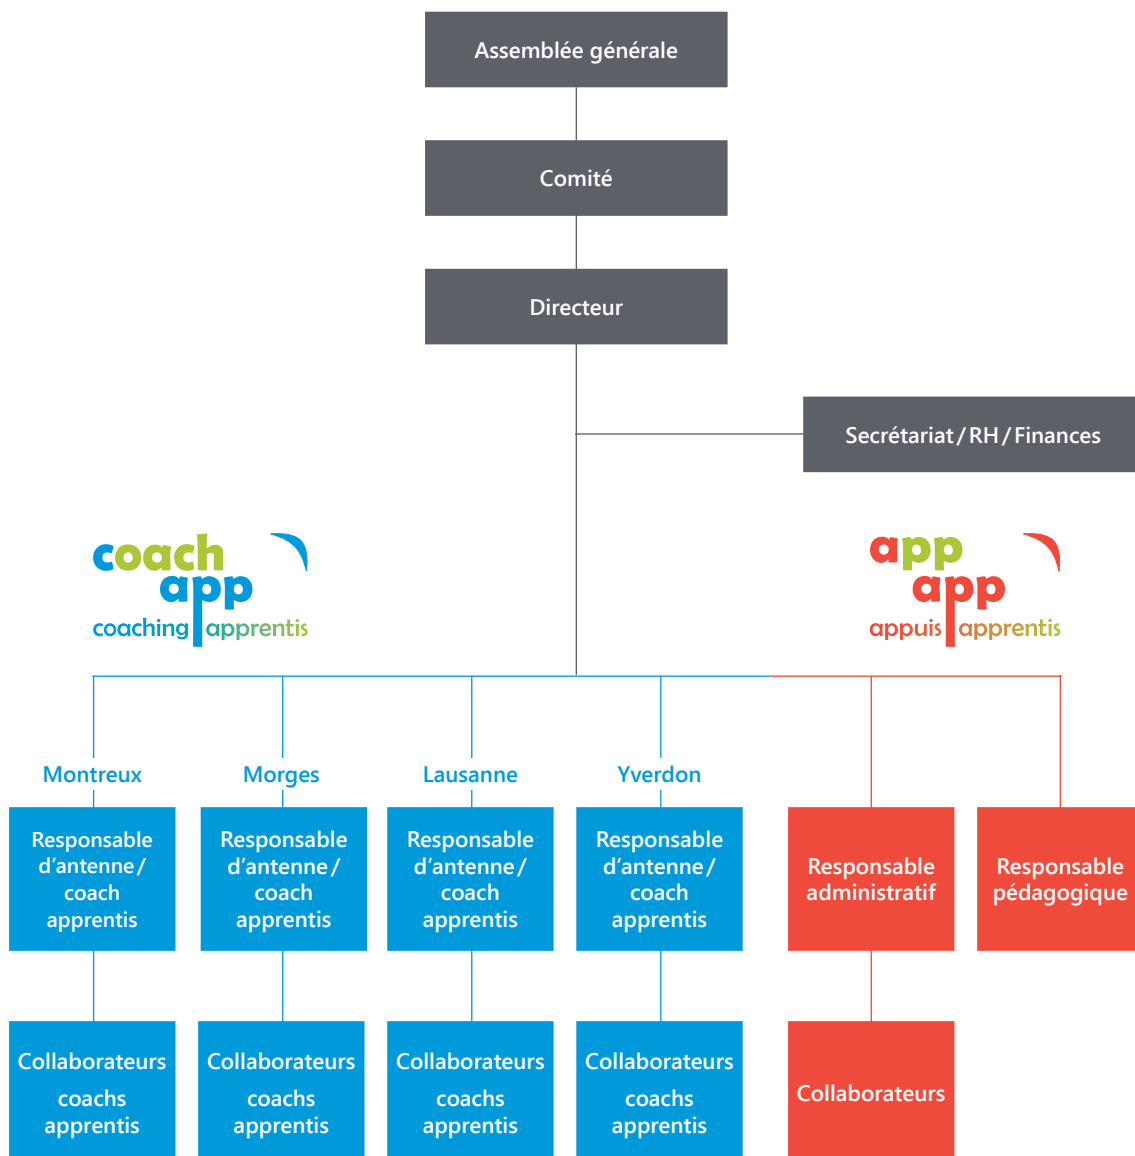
Assemblée générale

Comité

Directeur

Secrétariat / RH / Finances

coach app
coaching apprentis

app app
appuis apprentis

Montreux

Morges

Lausanne

Yverdon

Responsable d'antenne / coach apprentis

Responsable d'antenne / coach apprentis

Responsable d'antenne / coach apprentis

Responsable d'antenne / coach apprentis

Responsable administratif

Responsable pédagogique

Collaborateurs coachs apprentis

Collaborateurs coachs apprentis

Collaborateurs coachs apprentis

Collaborateurs coachs apprentis

Collaborateurs